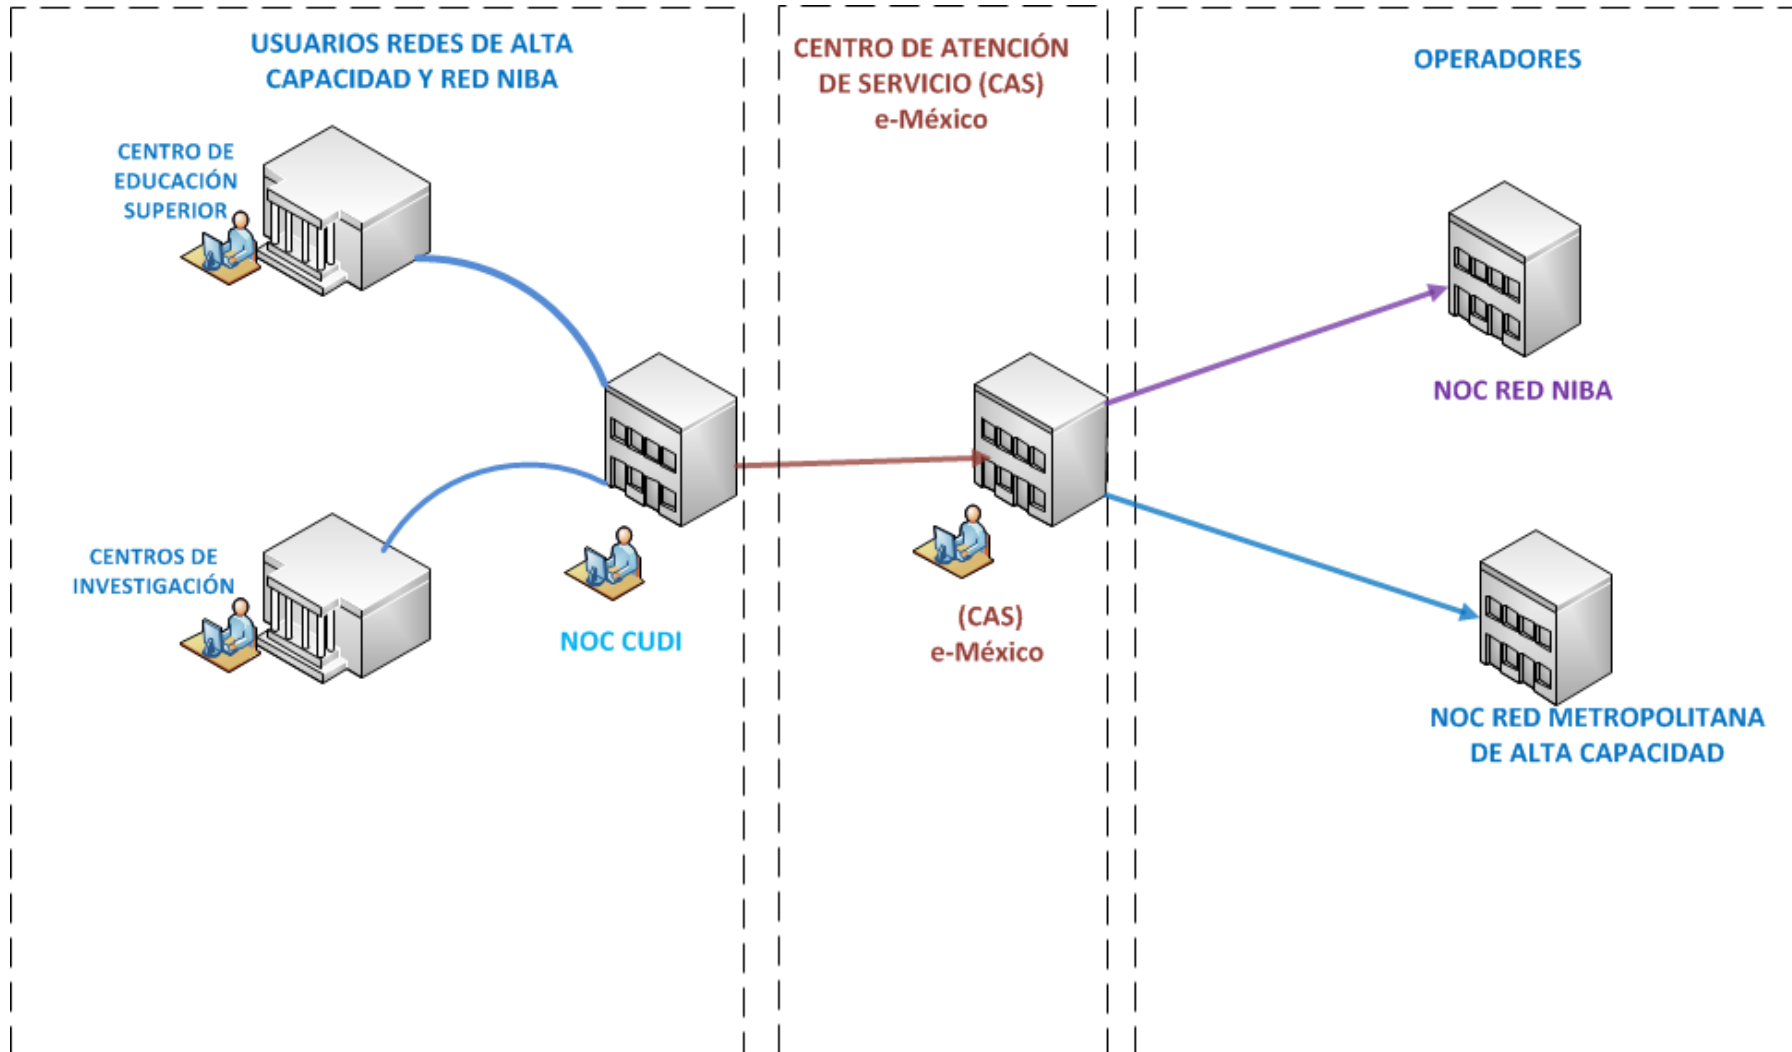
USUARIOS REDES DE ALTA CAPACIDAD Y RED NIBA

CENTRO DE EDUCACIÓN SUPERIOR

CENTROS DE INVESTIGACIÓN

NOC CUDI

CENTRO DE ATENCIÓN DE SERVICIO (CAS) e-México

(CAS) e-México

OPERADORES

NOC RED NIBA

NOC RED METROPOLITANA DE ALTA CAPACIDAD